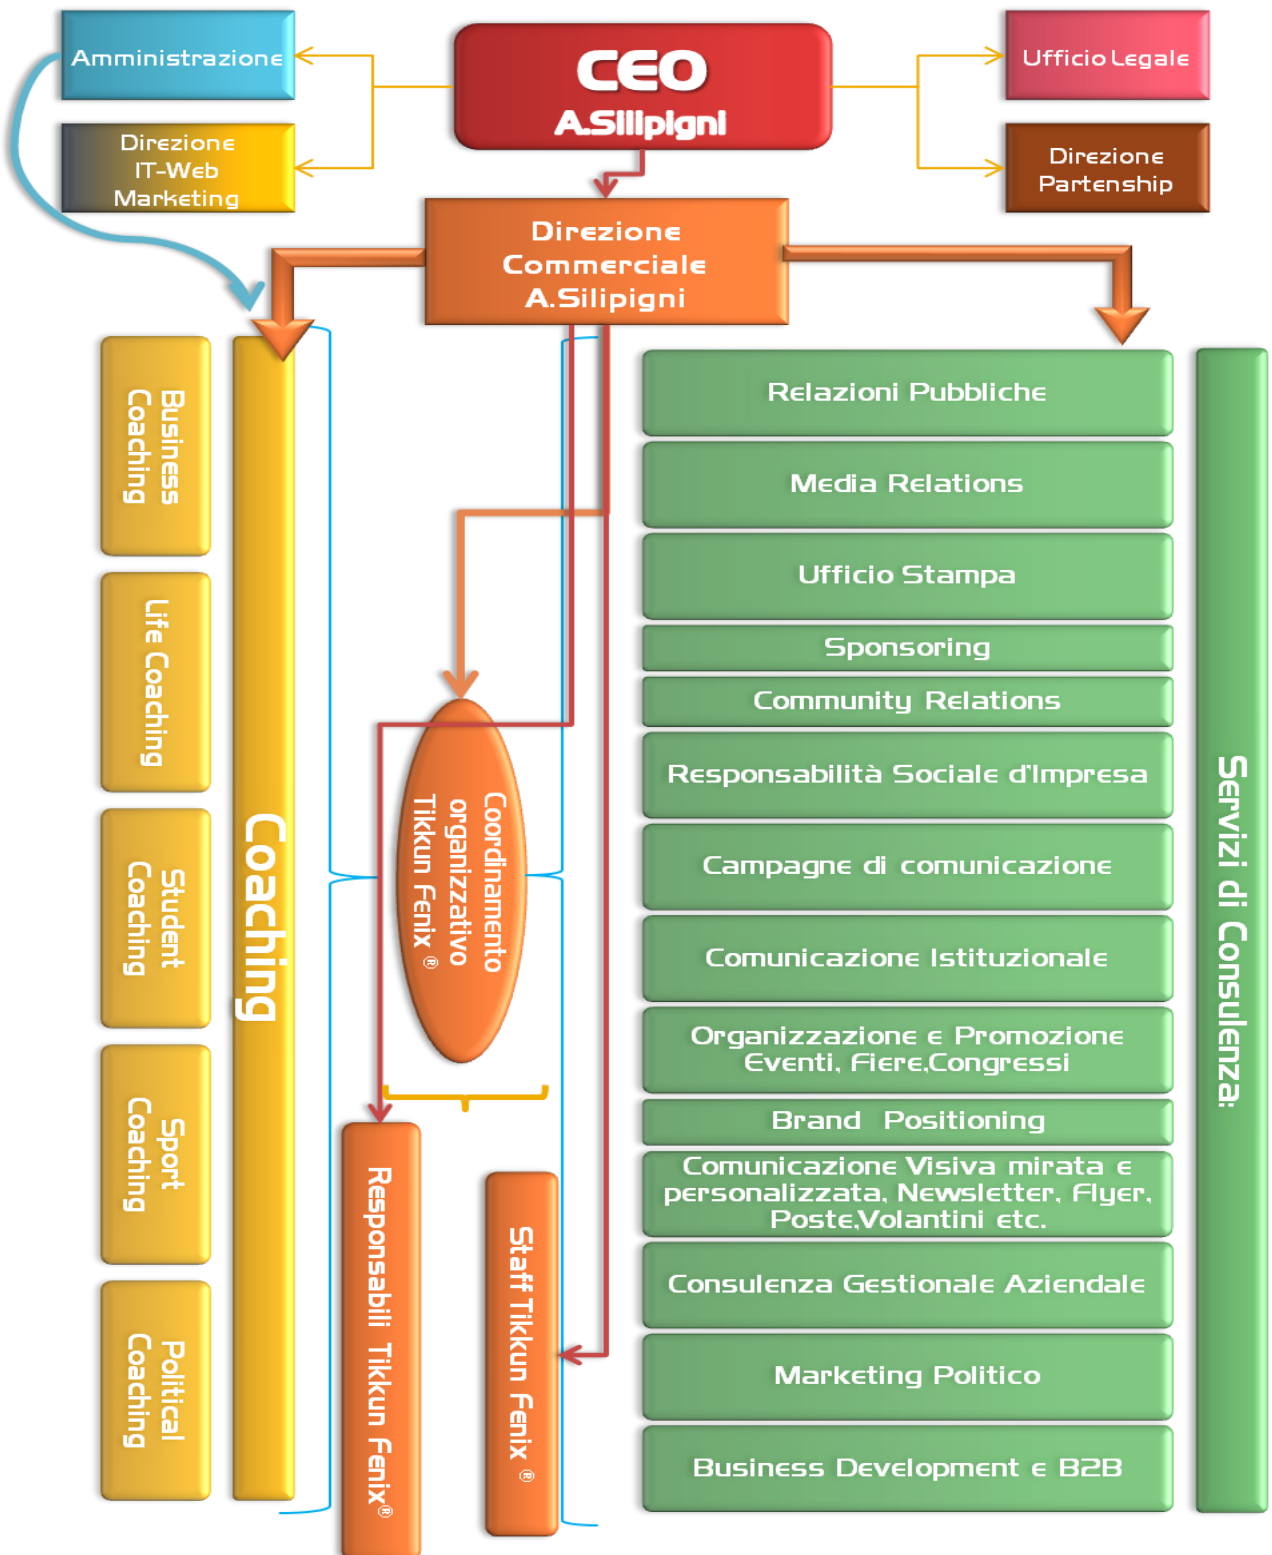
Amministrazione

Direzione IT-Web Marketing

CEO
A.Silipigni

Ufficio Legale

Direzione Partenship

Direzione Commerciale A.Silipigni

Business Coaching

Life Coaching

Student Coaching

Sport Coaching

Political Coaching

Coaching

Coordinamento organizzativo Tikkun Fenix®

Responsabili Tikkun Fenix®

Staff Tikkun Fenix®

Relazioni Pubbliche

Media Relations

Ufficio Stampa

Sponsoring

Community Relations

Responsabilità Sociale d'Impresa

Campagne di comunicazione

Comunicazione Istituzionale

Organizzazione e Promozione Eventi, Fiere,Congressi

Brand Positioning

Comunicazione Visiva mirata e personalizzata, Newsletter, Flyer, Poste,Volantini etc.

Consulenza Gestionale Aziendale

Marketing Politico

Business Development e B2B

Servizi di Consulenza: